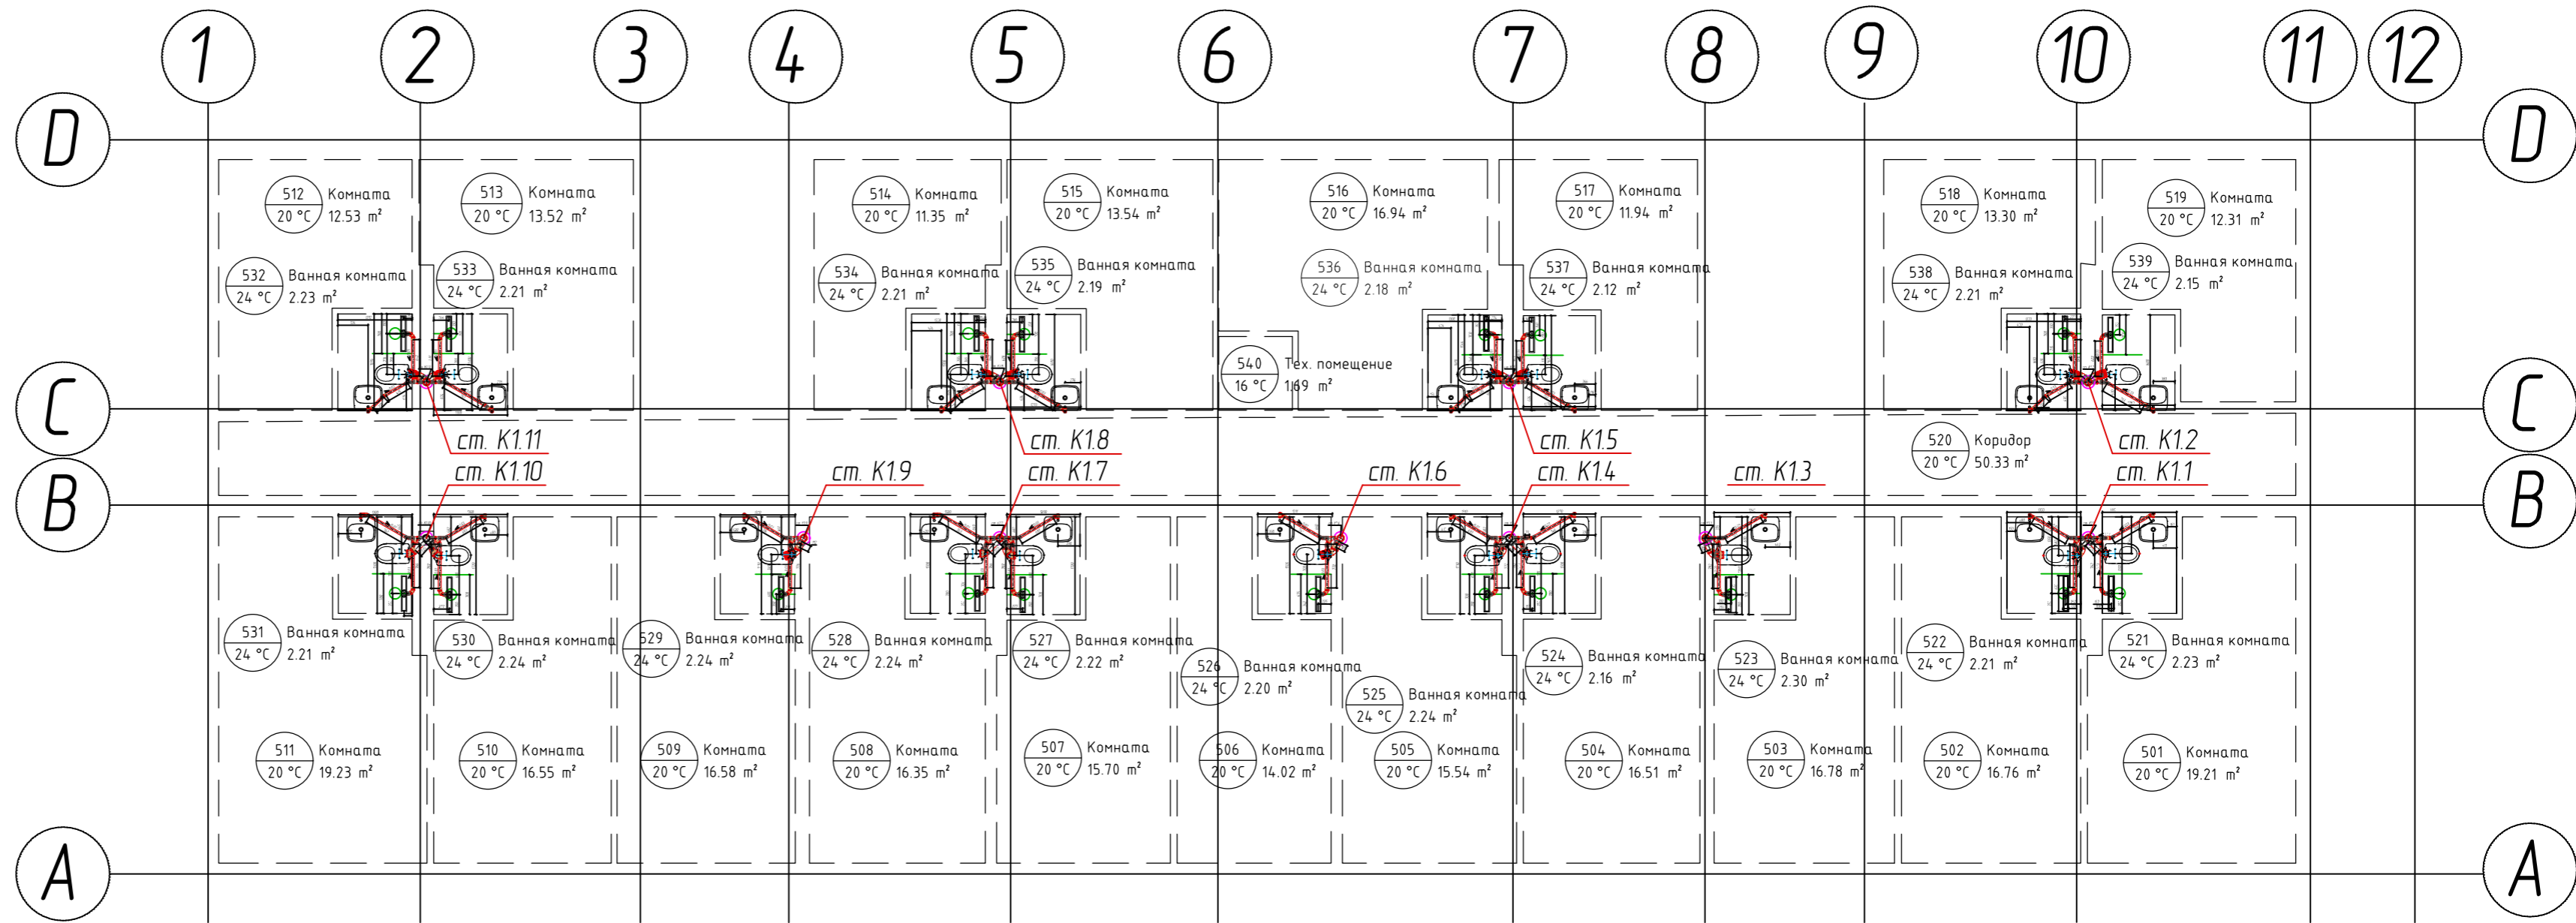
1 2 3 4 5 6 7 8 9 10 11 12

D

512 Комната 20 °C 12.53 m²
513 Комната 20 °C 13.52 m²
514 Комната 20 °C 11.35 m²
515 Комната 20 °C 13.54 m²
516 Комната 20 °C 16.94 m²
517 Комната 20 °C 11.94 m²
518 Комната 20 °C 13.30 m²
519 Комната 20 °C 12.31 m²

532 Ванная комната 24 °C 2.23 m²
533 Ванная комната 24 °C 2.21 m²
534 Ванная комната 24 °C 2.21 m²
535 Ванная комната 24 °C 2.19 m²
536 Ванная комната 24 °C 2.18 m²
537 Ванная комната 24 °C 2.12 m²
538 Ванная комната 24 °C 2.21 m²
539 Ванная комната 24 °C 2.15 m²

540 Тех. помещение 16 °C 1.69 m²

C

ст. К1.11
ст. К1.8
ст. К1.5
ст. К1.2
520 Коридор 20 °C 50.33 m²
ст. К1.10
ст. К1.9
ст. К1.7
ст. К1.6
ст. К1.4
ст. К1.3
ст. К1.1

B

531 Ванная комната 24 °C 2.21 m²
530 Ванная комната 24 °C 2.24 m²
529 Ванная комната 24 °C 2.24 m²
528 Ванная комната 24 °C 2.24 m²
527 Ванная комната 24 °C 2.22 m²
526 Ванная комната 24 °C 2.20 m²
525 Ванная комната 24 °C 2.24 m²
524 Ванная комната 24 °C 2.16 m²
523 Ванная комната 24 °C 2.30 m²
522 Ванная комната 24 °C 2.21 m²
521 Ванная комната 24 °C 2.23 m²

511 Комната 20 °C 19.23 m²
510 Комната 20 °C 16.55 m²
509 Комната 20 °C 16.58 m²
508 Комната 20 °C 16.35 m²
507 Комната 20 °C 15.70 m²
506 Комната 20 °C 14.02 m²
505 Комната 20 °C 15.54 m²
504 Комната 20 °C 16.51 m²
503 Комната 20 °C 16.78 m²
502 Комната 20 °C 16.76 m²
501 Комната 20 °C 19.21 m²

A